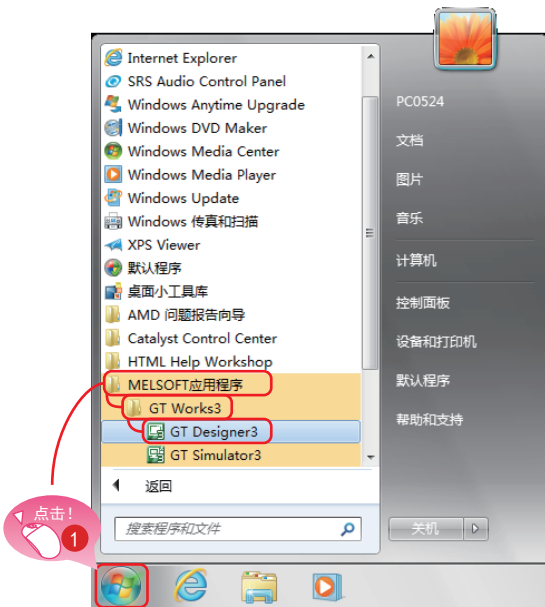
Internet Explorer
SRS Audio Control Panel
Windows Anytime Upgrade
Windows DVD Maker
Windows Media Center
Windows Media Player
Windows Update
Windows 传真和扫描
XPS Viewer
默认程序
桌面小工具库
AMD 问题报告向导
Catalyst Control Center
HTML Help Workshop
MELSOFT应用程序
GT Works3
GT Designer3
GT Simulator3
返回
搜索程序和文件

PC0524
文档
图片
音乐
计算机
控制面板
设备和打印机
默认程序
帮助和支持
关机

点击!
1